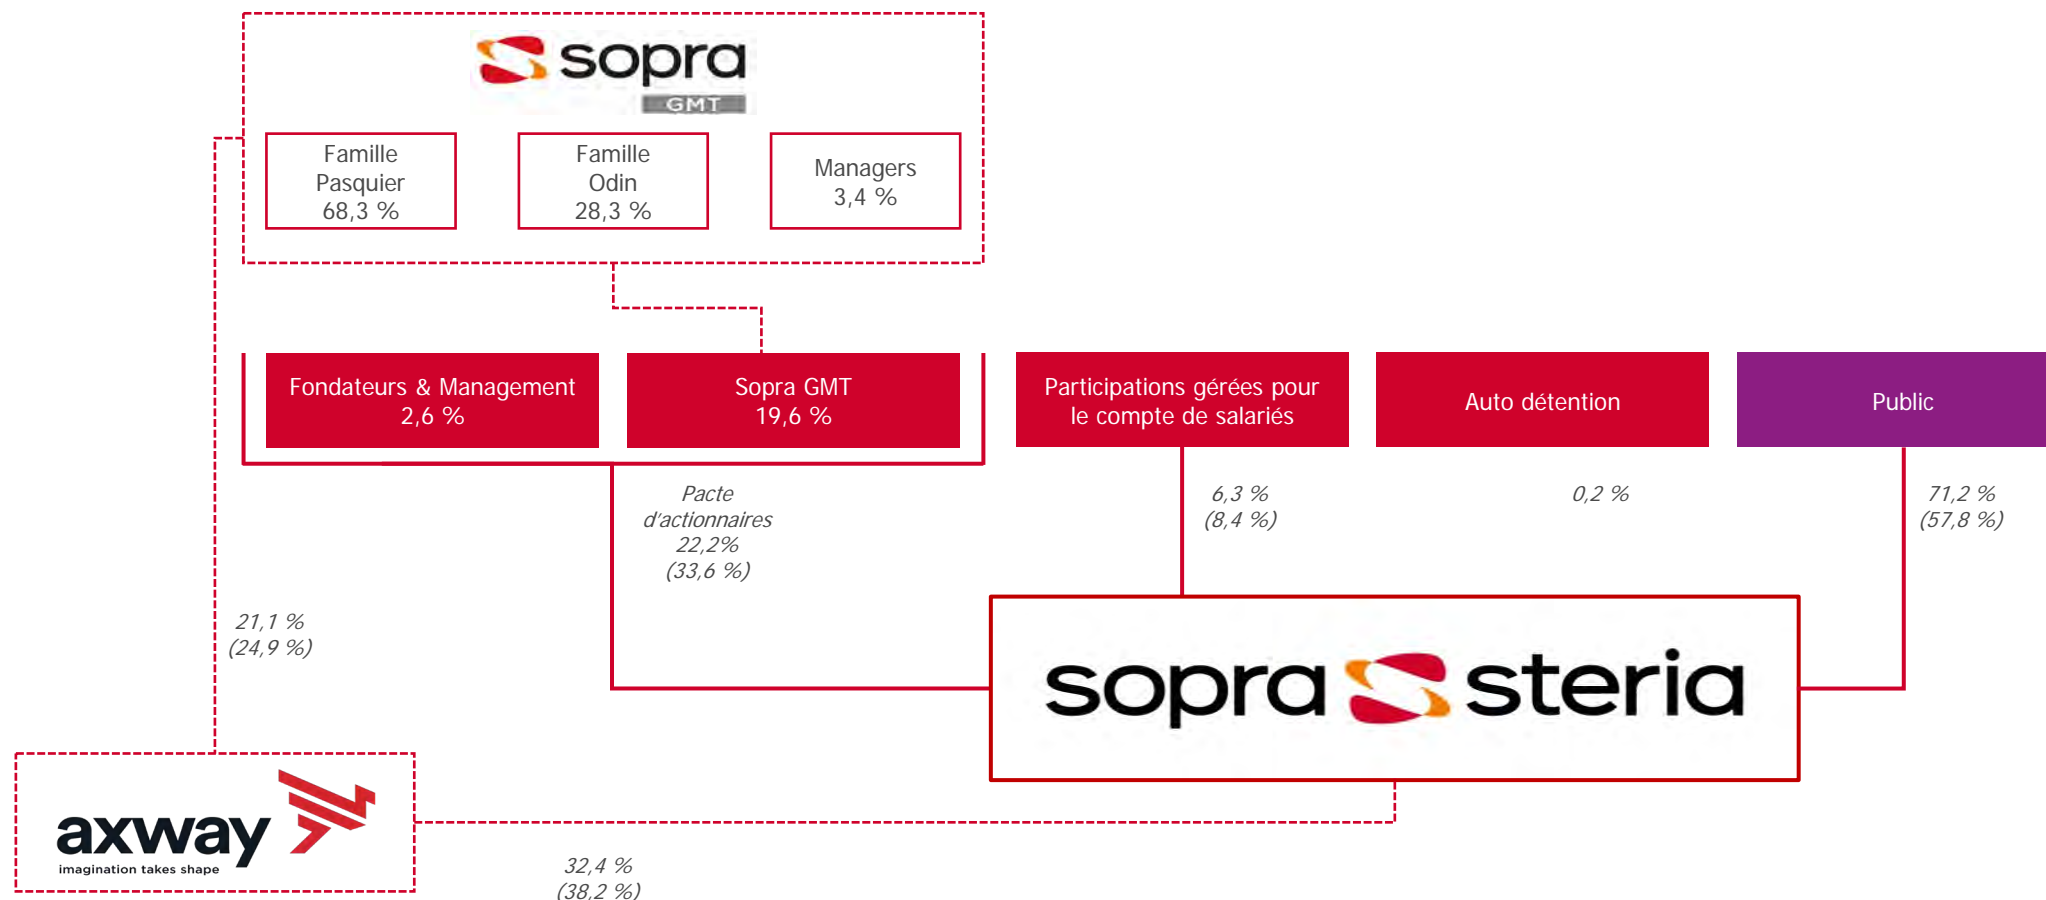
sopra GMT

Famille Pasquier 68,3 %

Famille Odin 28,3 %

Managers 3,4 %

Fondateurs & Management 2,6 %

Sopra GMT 19,6 %

Participations gérées pour le compte de salariés

Auto détention

Public

Pacte d'actionnaires 22,2% (33,6 %)

6,3 % (8,4 %)

0,2 %

71,2 % (57,8 %)

21,1 % (24,9 %)

sopra steria

axway
imagination takes shape

32,4 % (38,2 %)